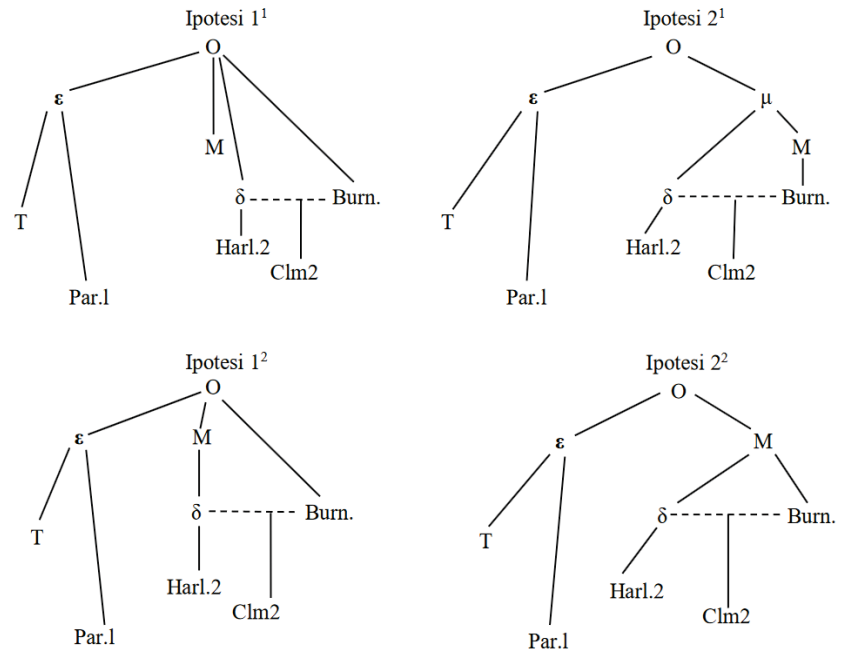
Ipotesi $1^1$

O

ε

M

T

δ

Burn.

Harl.2

Clm2

Par.1

Ipotesi $2^1$

O

ε

μ

M

T

δ

Burn.

Harl.2

Clm2

Par.1

Ipotesi $1^2$

O

ε

M

T

δ

Burn.

Harl.2

Clm2

Par.1

Ipotesi $2^2$

O

ε

M

T

δ

Burn.

Harl.2

Clm2

Par.1